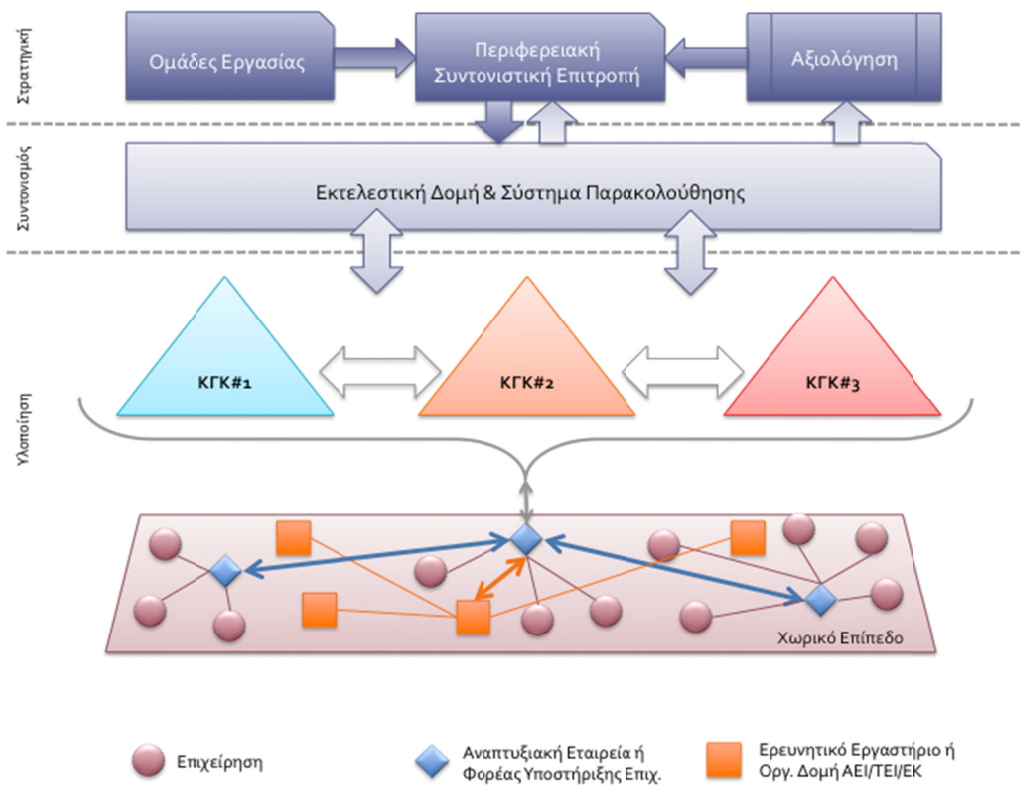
Στρατηγική

Ομάδες Εργασίας

Περιφερειακή Συντονιστική Επιτροπή

Αξιολόγηση

Συντονισμός

Εκτελεστική Δομή & Σύστημα Παρακολούθησης

Υλοποίηση

ΚΓΚ#1

ΚΓΚ#2

ΚΓΚ#3

Χωρικό Επίπεδο

Επιχείρηση

Αναπτυξιακή Εταιρεία ή Φορέας Υποστήριξης Επιχ.

Ερευνητικό Εργαστήριο ή Οργ. Δομή ΑΕΙ/ΤΕΙ/ΕΚ